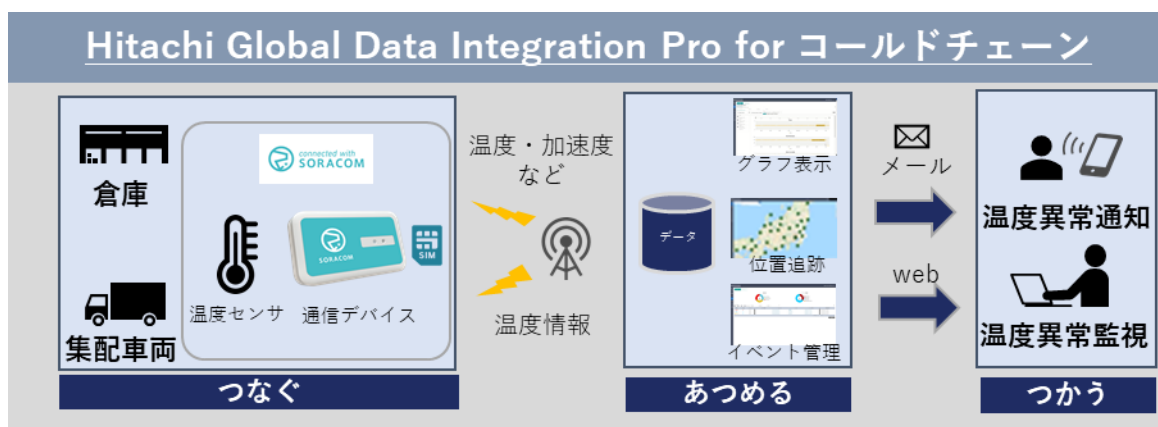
Hitachi Global Data Integration Pro for コールドチェーン

倉庫

集配車両

connected with SORACOM

SORACOM

SIM

温度センサ

通信デバイス

つなぐ

温度・加速度など

温度情報

データ

グラフ表示

位置追跡

イベント管理

あつめる

メール

web

温度異常通知

温度異常監視

つかう